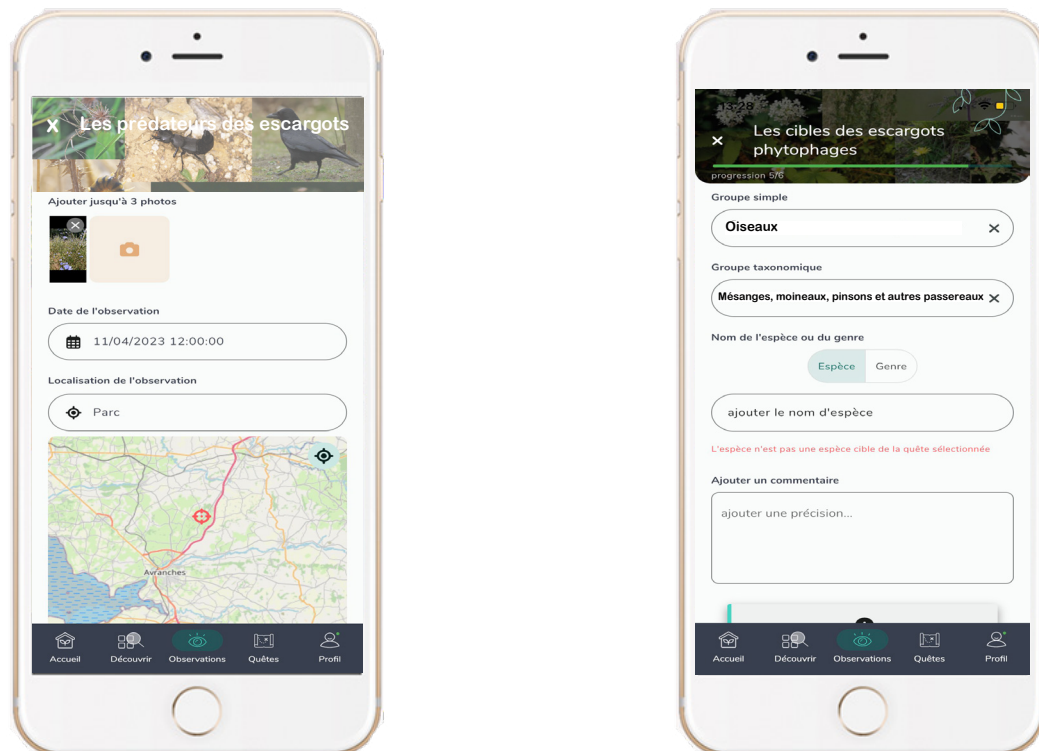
X Les prédateurs des escargots

Ajouter jusqu'à 3 photos

Date de l'observation

11/04/2023 12:00:00

Localisation de l'observation

Parc

Avranches

Accueil Découvrir Observations Quêtes Profil

13:28

× Les cibles des escargots phytophages

progression 5/6

Groupe simple

Oiseaux ×

Groupe taxonomique

Mésanges, moineaux, pinsons et autres passereaux ×

Nom de l'espèce ou du genre

Espèce Genre

ajouter le nom d'espèce

L'espèce n'est pas une espèce cible de la quête sélectionnée

Ajouter un commentaire

ajouter une précision...

Accueil Découvrir Observations Quêtes Profil